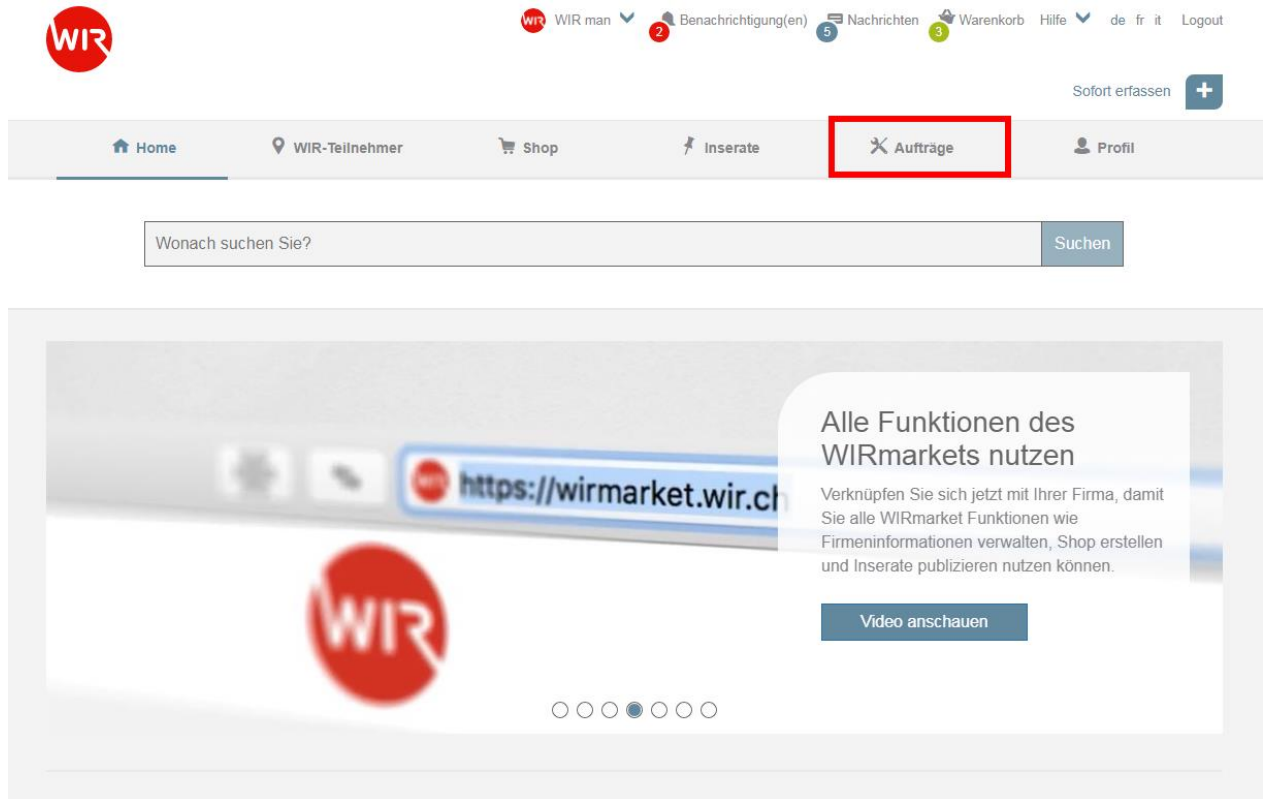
WIR

WIR WIR man Benachrichtigung(en) 2 Nachrichten 5 Warenkorb 3 Hilfe de fr it Logout

Sofort erfassen +

Home WIR-Teilnehmer Shop Inserate Aufträge Profil

Wonach suchen Sie? Suchen

WIR https://wirmarket.wir.ch

WIR

Alle Funktionen des WIRmarkets nutzen

Verknüpfen Sie sich jetzt mit Ihrer Firma, damit Sie alle WIRmarket Funktionen wie Firmeninformationen verwalten, Shop erstellen und Inserate publizieren nutzen können.

Video anschauen